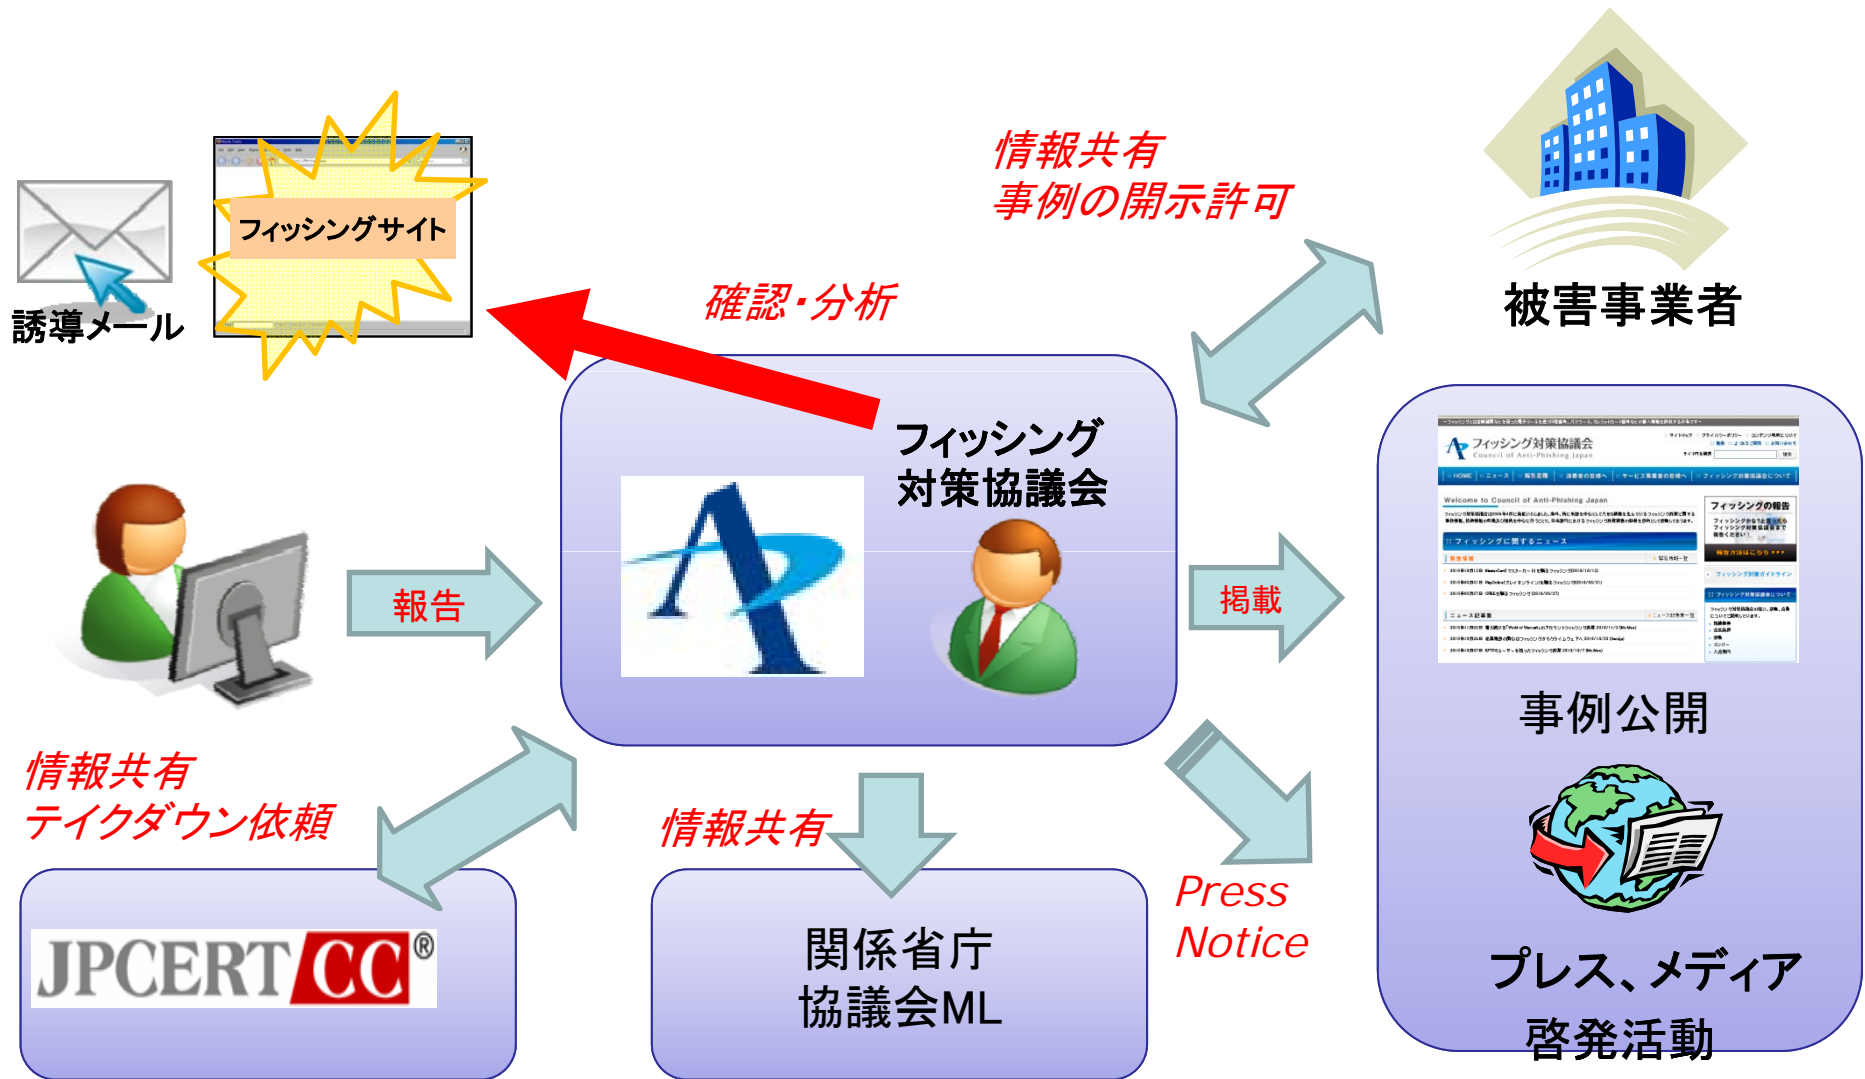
フィッシングサイト

誘導メール

情報共有
事例の開示許可

被害事業者

確認・分析

フィッシング
対策協議会

報告

掲載

フィッシング対策協議会
Council of Anti-Phishing Japan

事例公開

情報共有
テイクダウン依頼

情報共有

Press
Notice

JPCERT CC®

関係省庁
協議会ML

プレス、メディア
啓発活動